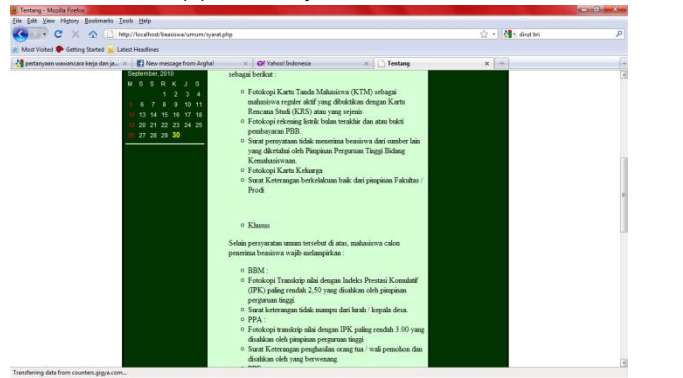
Tentang - Mozilla Firefox

File Edit View History Bookmarks Tools Help

http://localhost/beasiswa/umum/syarat.php

dirut bri

Most Visited Getting Started Latest Headlines

pertanyaan wawancara kerja dan ja... | New message from Argha! | Yahoo! Indonesia | Tentang

September, 2010

| M | S | S | R | K | J | S |
|---|---|---|---|---|---|---|
| | | | 1 | 2 | 3 | 4 |
| 5 | 6 | 7 | 8 | 9 | 10 | 11 |
| 12 | 13 | 14 | 15 | 16 | 17 | 18 |
| 19 | 20 | 21 | 22 | 23 | 24 | 25 |
| 26 | 27 | 28 | 29 | 30 | | |

sebagai berikut :

- Fotokopi Kartu Tanda Mahasiswa (KTM) sebagai mahasiswa reguler aktif yang dibuktikan dengan Kartu Rencana Studi (KRS) atau yang sejenis
- Fotokopi rekening listrik bulan terakhir dan atau bukti pembayaran PBB.
- Surat pernyataan tidak menerima beasiswa dari sumber lain yang diketahui oleh Pimpinan Perguruan Tinggi Bidang Kemahasiswaan.
- Fotokopi Kartu Keluarga
- Surat Keterangan berkelakuan baik dari pimpinan Fakultas / Prodi

- Khusus

Selain persyaratan umum tersebut di atas, mahasiswa calon penerima beasiswa wajib melampirkan :

- BBM :
- Fotokopi Transkrip nilai dengan Indeks Prestasi Komulatif (IPK) paling rendah 2,50 yang disahkan oleh pimpinan perguruan tinggi.
- Surat keterangan tidak mampu dari lurah / kepala desa.
- PPA :
- Fotokopi transkrip nilai dengan IPK paling rendah 3.00 yang disahkan oleh pimpinan perguruan tinggi
- Surat Keterangan penghasilan orang tua / wali pemohon dan disahkan oleh yang berwenang.

Transferring data from counters.gigya.com...